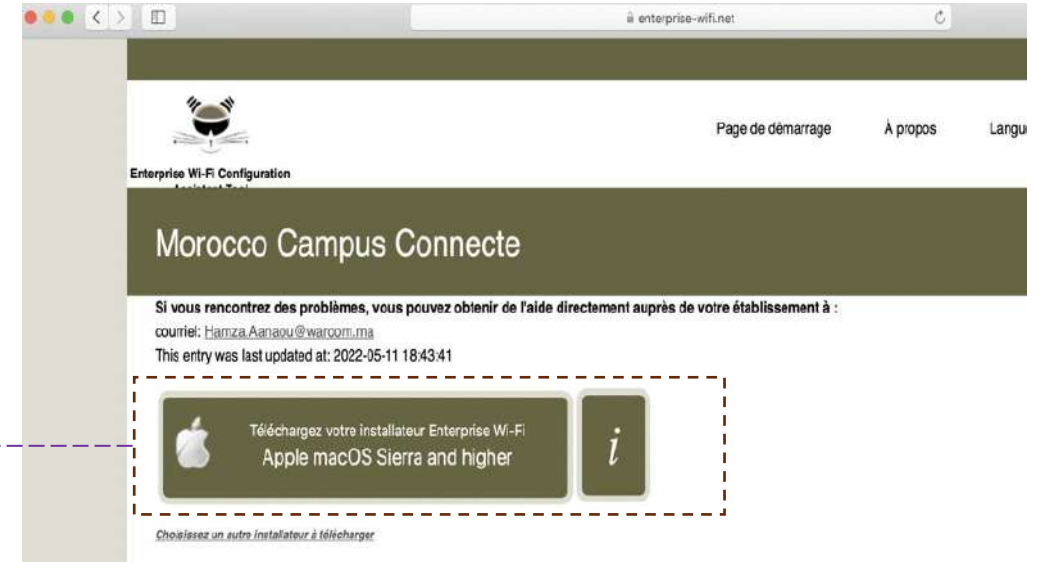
enterprise-wifi.net

Page de démarrage
À propos
Langu

Enterprise Wi-Fi Configuration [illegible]

Morocco Campus Connecte

Si vous rencontrez des problèmes, vous pouvez obtenir de l'aide directement auprès de votre établissement à :
courriel: Hamza.Aanaou@warcom.ma
This entry was last updated at: 2022-05-11 18:43:41

Téléchargez votre installateur Enterprise Wi-Fi
Apple macOS Sierra and higher

i

Choisissez un autre installateur à télécharger